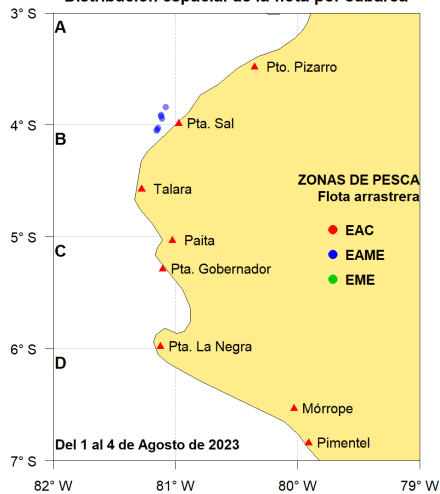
Distribución espacial de la flota por caballa

3° S
4° S
5° S
6° S
7° S

A
B
C
D

Pto. Pizarro
Pta. Sal
Talara
Paita
Pta. Gobernador
Pta. La Negra
Mórrope
Pimentel

ZONAS DE PESCA
Flota arrastrera
EAC
EAME
EME

Del 1 al 4 de Agosto de 2023

82° W
81° W
80° W
79° W